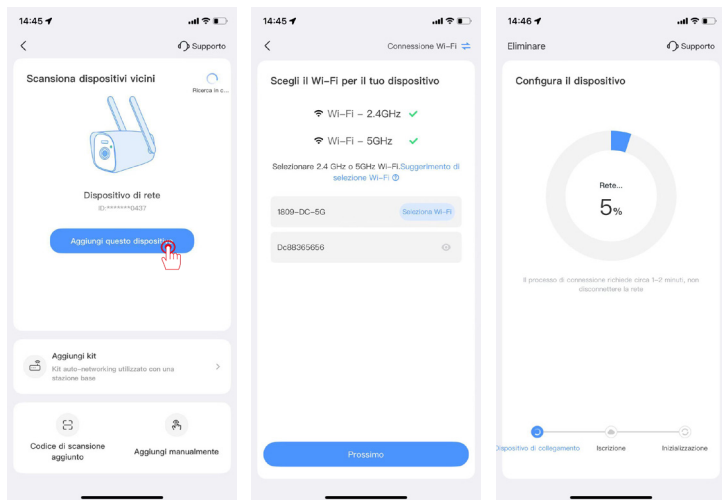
14:45

Supporto

Scansiona dispositivi vicini

Ricerca in c...

Dispositivo di rete

ID:*******0437

Aggiungi questo dispositivo

Aggiungi kit

Kit auto-networking utilizzato con una stazione base

Codice di scansione aggiunto

Aggiungi manualmente

14:45

Connessione Wi-Fi

Scegli il Wi-Fi per il tuo dispositivo

Wi-Fi - 2.4GHz ✓

Wi-Fi - 5GHz ✓

Selezionare 2.4 GHz o 5GHz Wi-Fi.Suggerimento di selezione Wi-Fi

1809-DC-5G

Seleziona Wi-Fi

Dc88365656

Prossimo

14:46

Eliminare

Supporto

Configura il dispositivo

Rete...

5%

Il processo di connessione richiede circa 1-2 minuti, non disconnettere la rete

Dispositivo di collegamento

Iscrizione

Inizializzazione